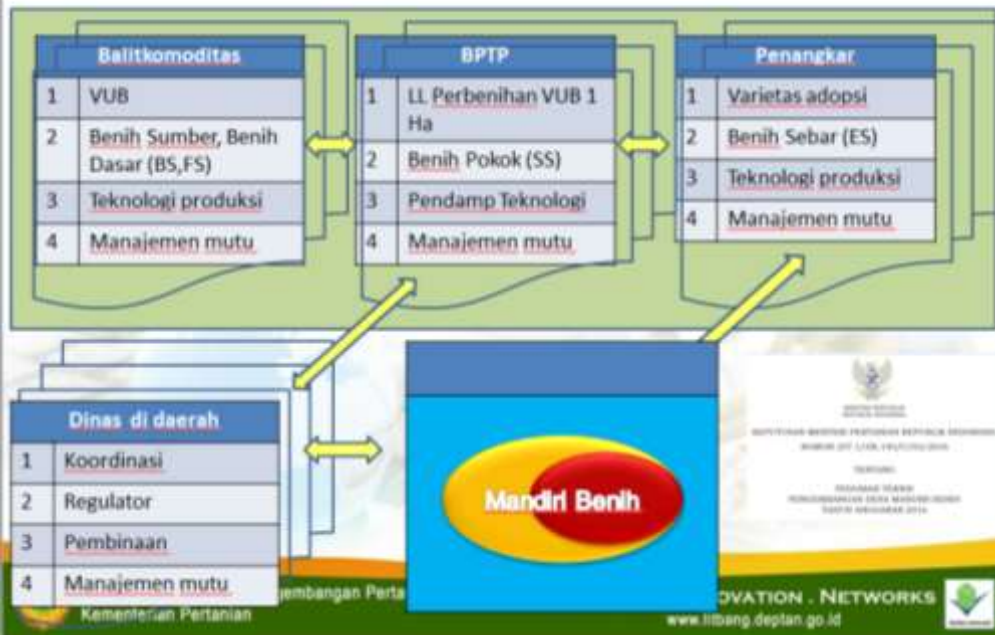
| Balitkomoditas | |
|---|---|
| 1 | VUB |
| 2 | Benih Sumber, Benih Dasar (BS,FS) |
| 3 | Teknologi produksi |
| 4 | Manajemen mutu |

| BPTP | |
|---|---|
| 1 | LL Perbenihan VUB 1 Ha |
| 2 | Benih Pokok (SS) |
| 3 | Pendamp Teknologi |
| 4 | Manajemen mutu |

| Penangkar | |
|---|---|
| 1 | Varietas adopsi |
| 2 | Benih Sebar (ES) |
| 3 | Teknologi produksi |
| 4 | Manajemen mutu |

| Dinas di daerah | |
|---|---|
| 1 | Koordinasi |
| 2 | Regulator |
| 3 | Pembinaan |
| 4 | Manajemen mutu |

Mandiri Benih

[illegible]

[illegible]embangan Perta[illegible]
Kementerian Pertanian
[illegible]OVATION . NETWORKS
www.litbang.deptan.go.id